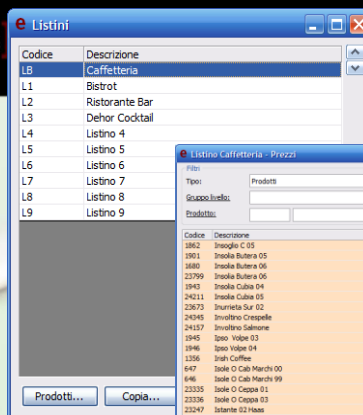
Listini

| Codice | Descrizione |
|---|---|
| L8 | Caffetteria |
| L1 | Bistrot |
| L2 | Ristorante Bar |
| L3 | Dehor Cocktail |
| L4 | Listino 4 |
| L5 | Listino 5 |
| L6 | Listino 6 |
| L7 | Listino 7 |
| L8 | Listino 8 |
| L9 | Listino 9 |

Prodotti... Copia...

Listino Caffetteria - Prezzi

Filtri

Tipo: Prodotti

Gruppo livello:

Prodotto:

| Codice | Descrizione |
|---|---|
| 1862 | Insoglio C 05 |
| 1901 | Insolia Butera 05 |
| 1680 | Insolia Butera 06 |
| 23799 | Insolia Butera 06 |
| 1943 | Insolia Cubia 04 |
| 24211 | Insolia Cubia 05 |
| 23673 | Inurrieta Sur 02 |
| 24345 | Involtino Crespelle |
| 24157 | Involtino Salmone |
| 1945 | Ipso Volpe 03 |
| 1946 | Ipso Volpe 04 |
| 1356 | Irish Coffee |
| 647 | Isole O Cab Marchi 00 |
| 646 | Isole O Cab Marchi 99 |
| 23335 | Isole O Ceppa 01 |
| 23336 | Isole O Ceppa 03 |
| 23247 | Istante 02 Haas |